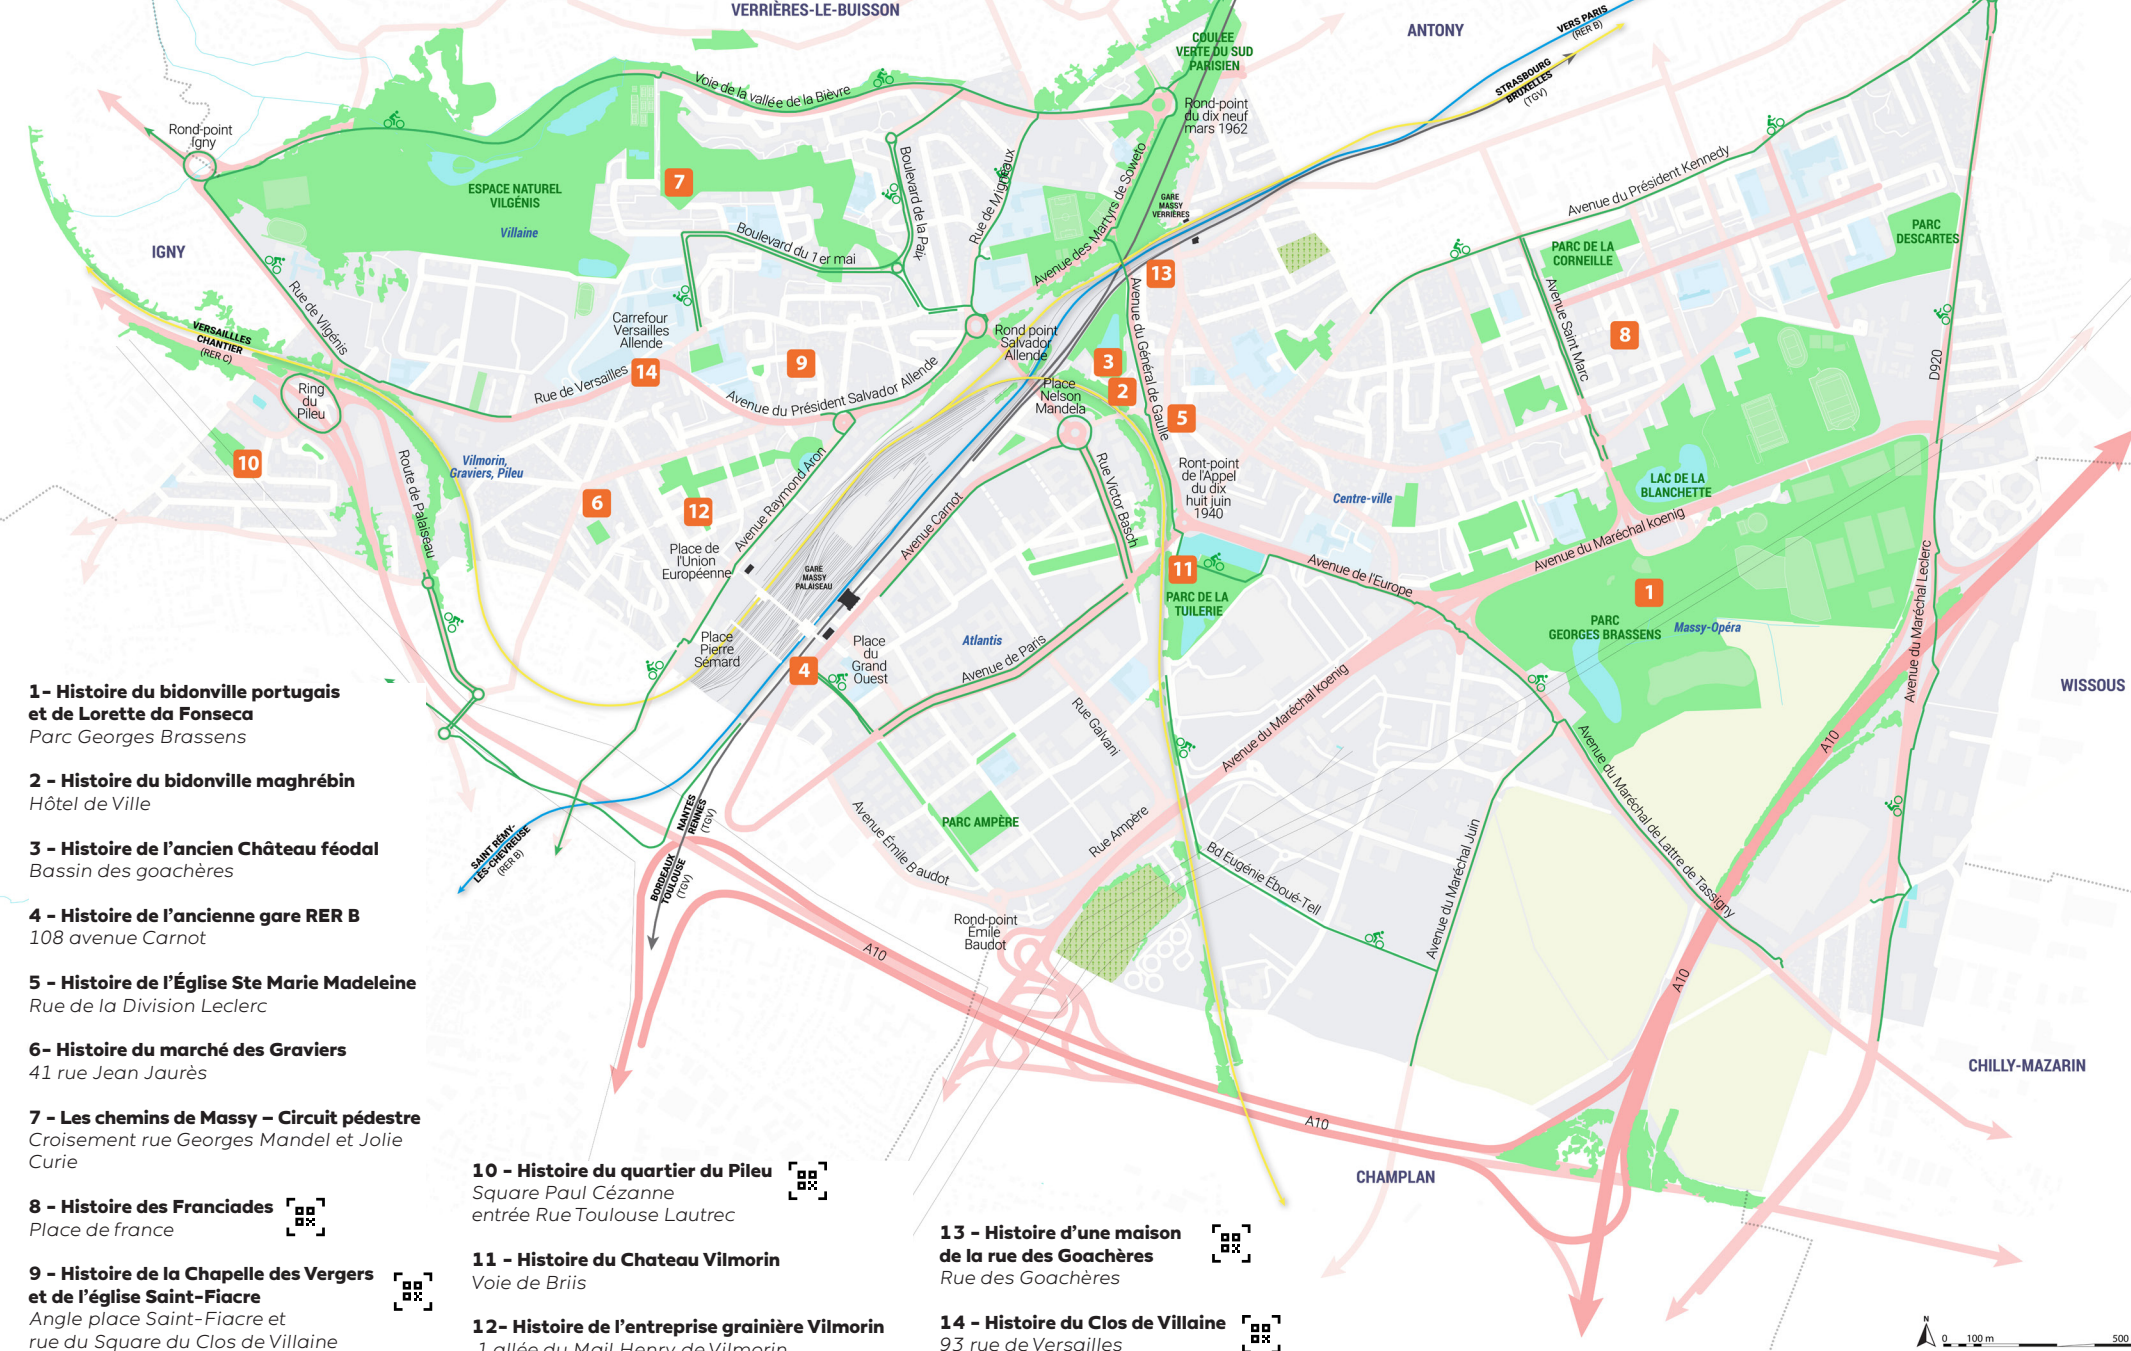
VERRIÈRES-LE-BUISSON
ANTONY
COULÉE VERTE DU SUD PARISIEN
VERS PARIS (RER B)
STRASBOURG BRUXELLES (TGV)
Voie de la vallée de la Bièvre
Rond-point du dix neuf mars 1962
Rond-point Igny
ESPACE NATUREL VILGÉNIS
Villaine
7
Boulevard de la Paix
Rue de Migneaux
Avenue des Martyrs de Soweto
GARE MASSY VERRIÈRES
Avenue du Président Kennedy
IGNY
Rue de Vilgénis
Boulevard du 1er mai
13
PARC DE LA CORNEILLE
PARC DESCARTES
VERSAILLES CHANTIER (RER C)
Carrefour Versailles Allende
Rond point Salvador Allende
Avenue du Général de Gaulle
Avenue Saint Marc
8
D920
Ring du Pileu
Rue de Versailles
14
9
3
Avenue du Président Salvador Allende
Place Nelson Mandela
2
5
10
Vilmorin, Graviers, Pileu
Route de Palaiseau
6
12
Avenue Raymond Aron
Rue Victor Basch
Ront-point de l'Appel du dix huit juin 1940
LAC DE LA BLANCHETTE
Centre-ville
Avenue du Maréchal Koenig
Place de l'Union Européenne
GARE MASSY PALAISEAU
Avenue Carnot
11
PARC DE LA TUILERIE
Avenue de l'Europe
1
PARC GEORGES BRASSENS
Massy-Opéra
Place Pierre Sémard
4
Place du Grand Ouest
Atlantis
Avenue de Paris
WISSOUS
Avenue du Maréchal Leclerc
1- Histoire du bidonville portugais et de Lorette da Fonseca
Parc Georges Brassens

2 - Histoire du bidonville maghrébin
Hôtel de Ville

3 - Histoire de l'ancien Château féodal
Bassin des goachères

4 - Histoire de l'ancienne gare RER B
108 avenue Carnot

5 - Histoire de l'Église Ste Marie Madeleine
Rue de la Division Leclerc

6- Histoire du marché des Graviers
41 rue Jean Jaurès

7 - Les chemins de Massy – Circuit pédestre
Croisement rue Georges Mandel et Jolie Curie

8 - Histoire des Franciades
Place de france

9 - Histoire de la Chapelle des Vergers et de l'église Saint-Fiacre
Angle place Saint-Fiacre et rue du Square du Clos de Villaine
Rue Galvani
Avenue du Maréchal Koenig
A10
SAINT RÉMY-LES-CHEVREUSE (RER B)
NANTES RENNES (TGV)
BORDEAUX TOULOUSE (TGV)
Avenue Émile Baudot
PARC AMPÈRE
Rue Ampère
Bd Eugénie Éboué-Tell
Avenue du Maréchal Juin
Avenue du Maréchal de Lattre de Tassigny
Rond-point Émile Baudot
A10
A10
A10
CHILLY-MAZARIN
CHAMPLAN
10 - Histoire du quartier du Pileu
Square Paul Cézanne
entrée Rue Toulouse Lautrec

11 - Histoire du Chateau Vilmorin
Voie de Briis

12- Histoire de l'entreprise grainière Vilmorin
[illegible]

13 - Histoire d'une maison de la rue des Goachères
Rue des Goachères

14 - Histoire du Clos de Villaine
93 rue de Versailles
N
0 100 m 500